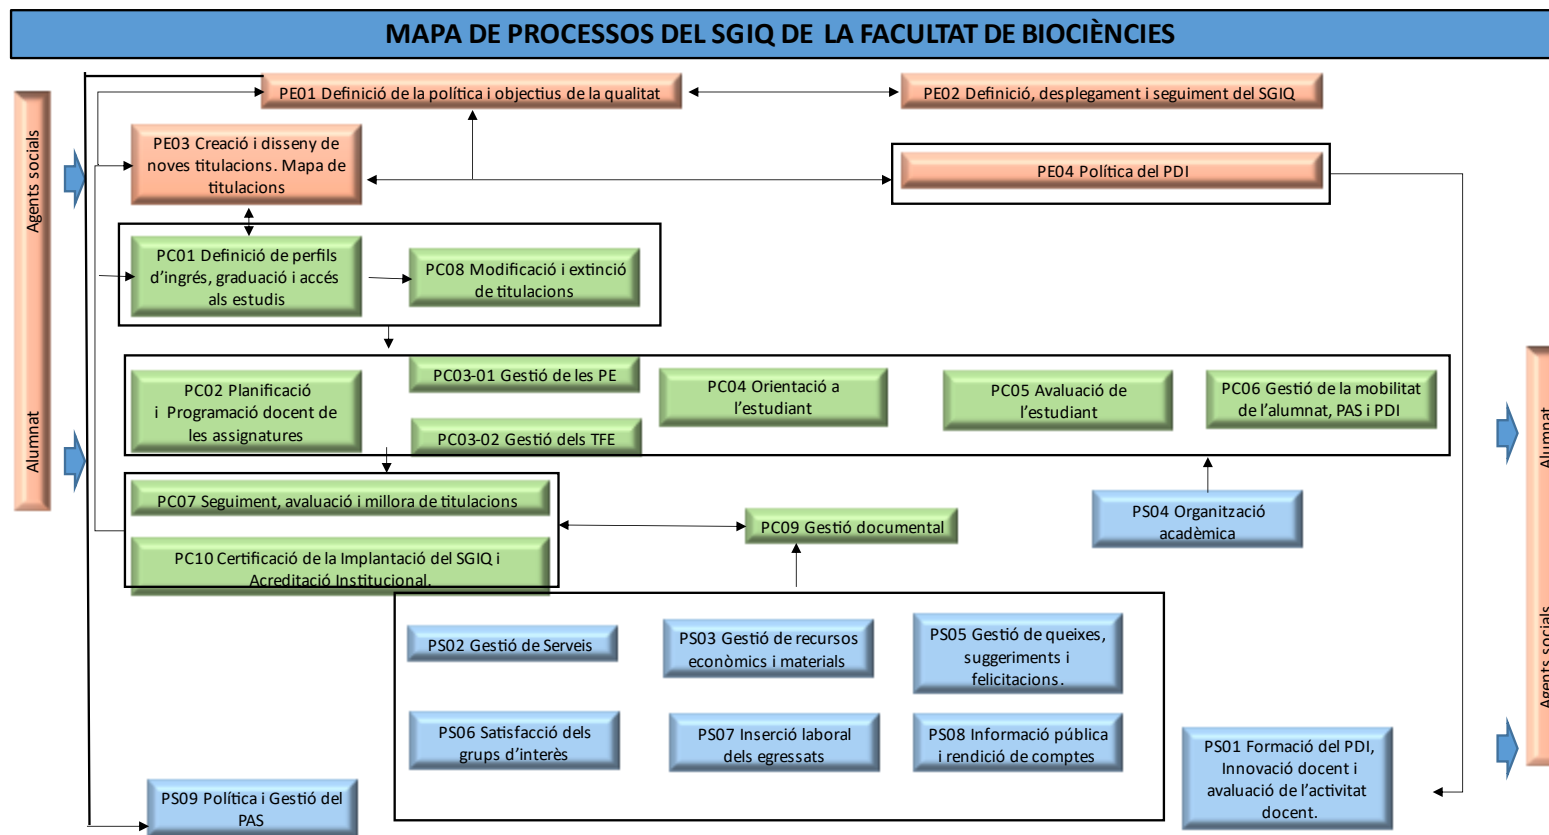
MAPA DE PROCESSOS DEL SGIQ DE LA FACULTAT DE BIOCIÈNCIES

Agents socials

Alumnat

PE01 Definició de la política i objectius de la qualitat

PE02 Definició, desplegament i seguiment del SGIQ

PE03 Creació i disseny de noves titulacions. Mapa de titulacions

PE04 Política del PDI

PC01 Definició de perfils d'ingrés, graduació i accés als estudis

PC08 Modificació i extinció de titulacions

PC02 Planificació i Programació docent de les assignatures

PC03-01 Gestió de les PE

PC03-02 Gestió dels TFE

PC04 Orientació a l'estudiant

PC05 Avaluació de l'estudiant

PC06 Gestió de la mobilitat de l'alumnat, PAS i PDI

PC07 Seguiment, avaluació i millora de titulacions

PC10 Certificació de la Implantació del SGIQ i Acreditació Institucional.

PC09 Gestió documental

PS04 Organització acadèmica

PS02 Gestió de Serveis

PS03 Gestió de recursos econòmics i materials

PS05 Gestió de queixes, suggeriments i felicitacions.

PS06 Satisfacció dels grups d'interès

PS07 Inserció laboral dels egressats

PS08 Informació pública i rendició de comptes

PS01 Formació del PDI, Innovació docent i avaluació de l'activitat docent.

PS09 Política i Gestió del PAS

Alumnat

Agents socials